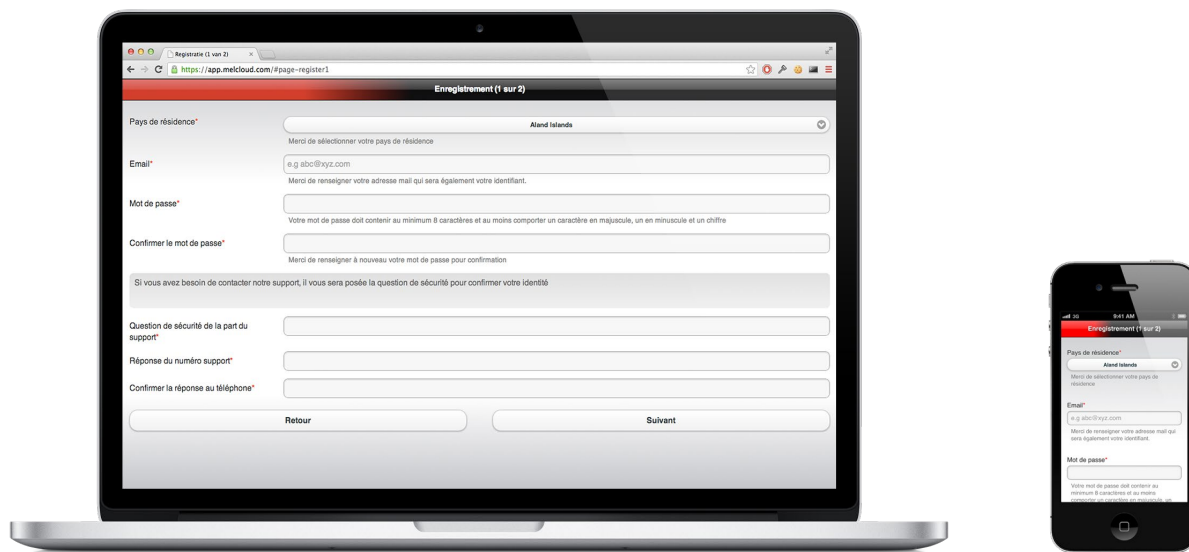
Registratie (1 van 2)
https://app.melcloud.com/#page-register1

Enregistrement (1 sur 2)

Pays de résidence*
Aland Islands
Merci de sélectionner votre pays de résidence

Email*
e.g abc@xyz.com
Merci de renseigner votre adresse mail qui sera également votre identifiant.

Mot de passe*
Votre mot de passe doit contenir au minimum 8 caractères et au moins comporter un caractère en majuscule, un en minuscule et un chiffre

Confirmer le mot de passe*
Merci de renseigner à nouveau votre mot de passe pour confirmation

Si vous avez besoin de contacter notre support, il vous sera posée la question de sécurité pour confirmer votre identité

Question de sécurité de la part du support*

Réponse du numéro support*

Confirmer la réponse au téléphone*

Retour

Suivant

3G 9:41 AM

Enregistrement (1 sur 2)

Pays de résidence*
Aland Islands
Merci de sélectionner votre pays de résidence

Email*
e.g abc@xyz.com
Merci de renseigner votre adresse mail qui sera également votre identifiant.

Mot de passe*
Votre mot de passe doit contenir au minimum 8 caractères et au moins comporter un caractère en majuscule, un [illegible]